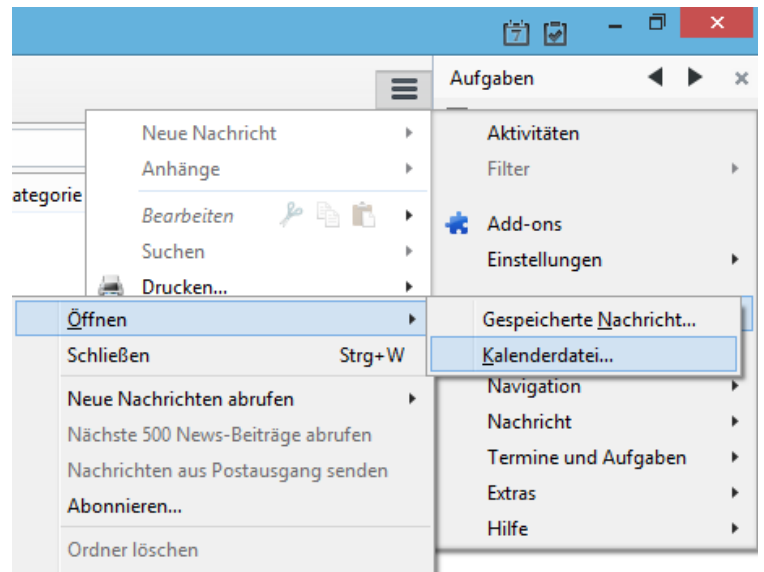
Aufgaben

Neue Nachricht
Anhänge
ategorie
Bearbeiten
Suchen
Drucken...
Öffnen
Schließen Strg+W
Neue Nachrichten abrufen
Nächste 500 News-Beiträge abrufen
Nachrichten aus Postausgang senden
Abonnieren...
Ordner löschen

Aktivitäten
Filter
Add-ons
Einstellungen
Gespeicherte Nachricht...
Kalenderdatei...
Navigation
Nachricht
Termine und Aufgaben
Extras
Hilfe